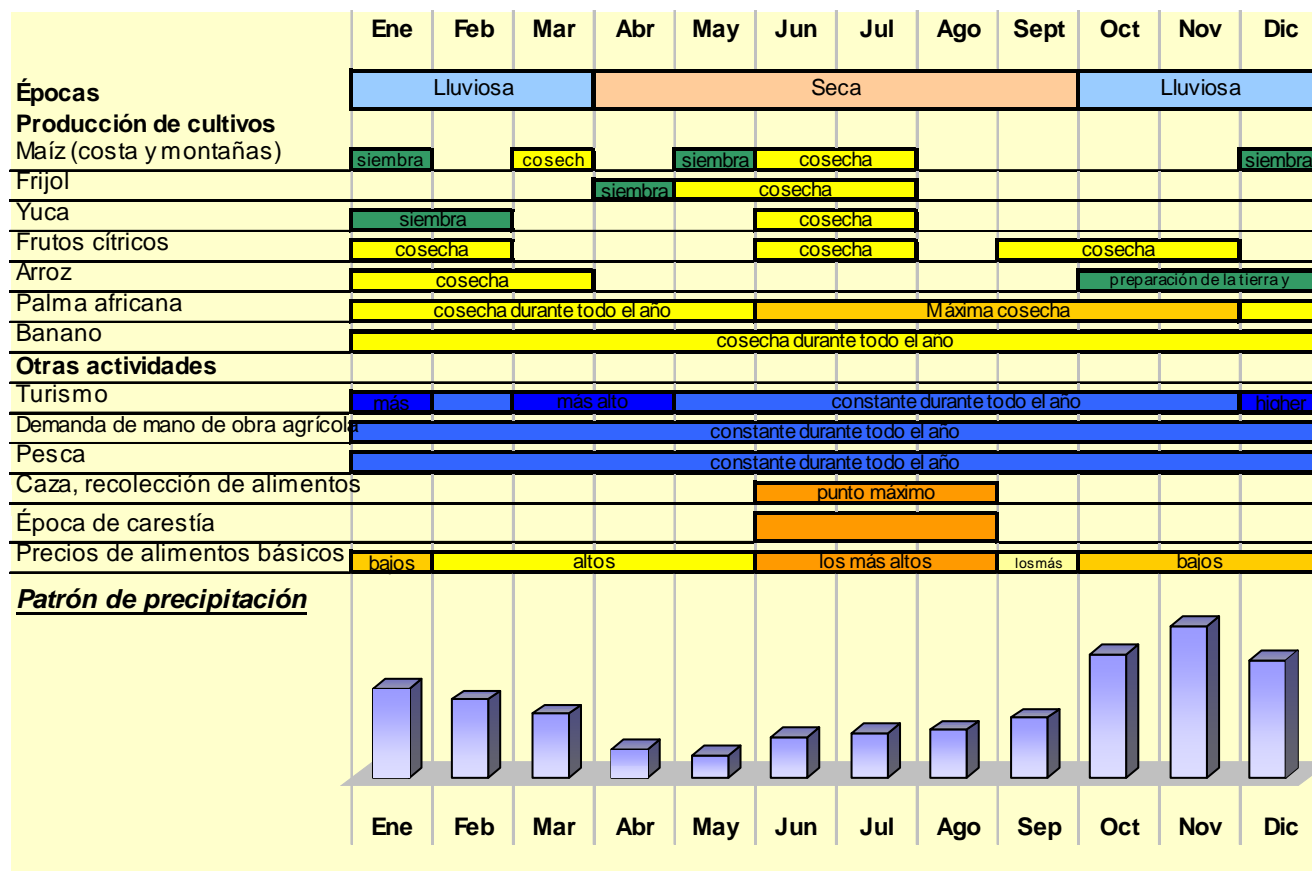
| | Ene | Feb | Mar | Abr | May | Jun | Jul | Ago | Sept | Oct | Nov | Dic |
|---|---|---|---|---|---|---|---|---|---|---|---|---|
| Épocas | Lluviosa | | | Seca | | | | | | Lluviosa | | |
| Producción de cultivos | | | | | | | | | | | | |
| Maíz (costa y montañas) | siembra | | cosech | | siembra | cosecha | | | | | | siembra |
| Frijol | | | | siembra | cosecha | | | | | | | |
| Yuca | siembra | | | | | cosecha | | | | | | |
| Frutos cítricos | cosecha | | | | | cosecha | | | cosecha | | | |
| Arroz | cosecha | | | | | | | | | preparación de la tierra y | | |
| Palma africana | cosecha durante todo el año | | | | | Máxima cosecha | | | | | | |
| Banano | cosecha durante todo el año | | | | | | | | | | | |
| Otras actividades | | | | | | | | | | | | |
| Turismo | más | | más alto | | constante durante todo el año | | | | | | | higher |
| Demanda de mano de obra agrícola | constante durante todo el año | | | | | | | | | | | |
| Pesca | constante durante todo el año | | | | | | | | | | | |
| Caza, recolección de alimentos | | | | | | punto máximo | | | | | | |
| Época de carestía | | | | | | | | | | | | |
| Precios de alimentos básicos | bajos | altos | | | | los más altos | | | los más | bajos | | |

Patrón de precipitación

Ene Feb Mar Abr May Jun Jul Ago Sep Oct Nov Dic